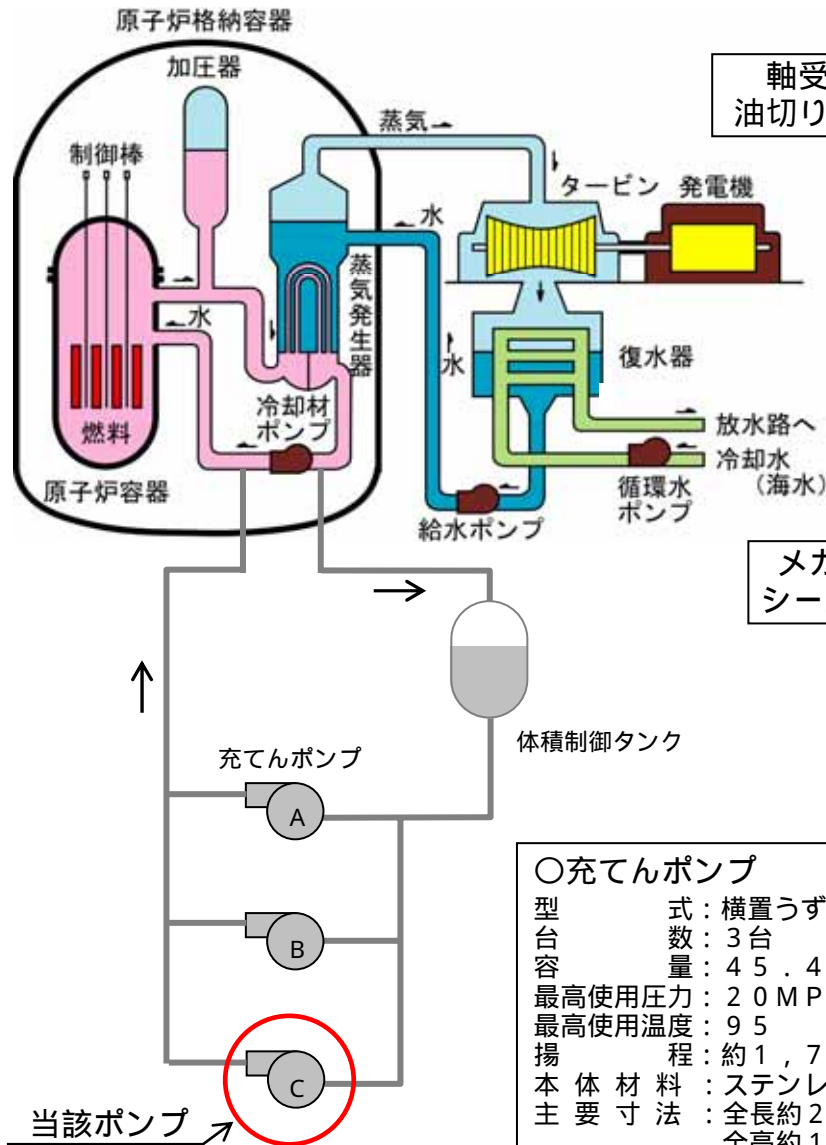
原子炉格納容器

加圧器

制御棒

燃料

原子炉容器

水

冷却材ポンプ

蒸気発生器

蒸気

水

タービン

発電機

水

復水器

放水路へ

冷却水（海水）

循環水ポンプ

給水ポンプ

軸受
油切り

メカ
シー

体積制御タンク

充てんポンプ

A

B

C

当該ポンプ

○充てんポンプ
型　式：横置うず
台　数：３台
容　量：４５．４
最高使用圧力：２０ＭＰ
最高使用温度：９５
揚　程：約１，７
本体材料：ステンレ
主要寸法：全長約２
全高約１